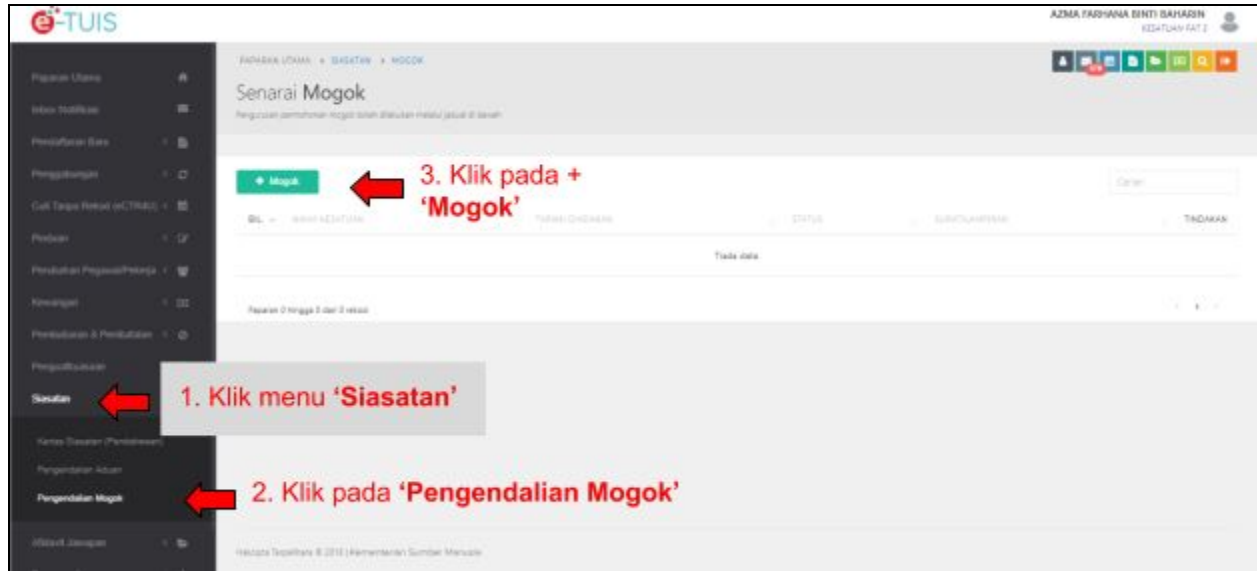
e-TUIS

AZMA FARHANA BINTI BAHARIN
KESATUAN FAT 2

Paparan Utama
Inbox Notifikasi
Pendaftaran Baru
Penggabungan
Cuti Tanpa Rekod (eCTRKS)
Pindaan
Pendaftaran Pegawai/Pekerja
Kewangan
Pembubaran & Pembatalan
Pengauditan
Siasatan
Kertas Siasatan (Pendakwaan)
Pengendalian Aduan
Pengendalian Mogok
Aktiviti Jawapan

PAPARAN UTAMA » SIASATAN » MOGOK

Senarai Mogok

Pengurusan permohonan mogok boleh dilakukan melalui jadual di bawah

+ Mogok

3. Klik pada + 'Mogok'

Carian

| BIL | NAMA KESATUAN | TARIKH DIKEMASKINI | STATUS | SURAT/LAMPIRAN | TINDAKAN |
|---|---|---|---|---|---|
| Tiada data | | | | | |

Paparan 0 hingga 0 dari 0 rekod

1. Klik menu 'Siasatan'

2. Klik pada 'Pengendalian Mogok'

Hakcipta Terpelihara © 2018 Kementerian Sumber Manusia